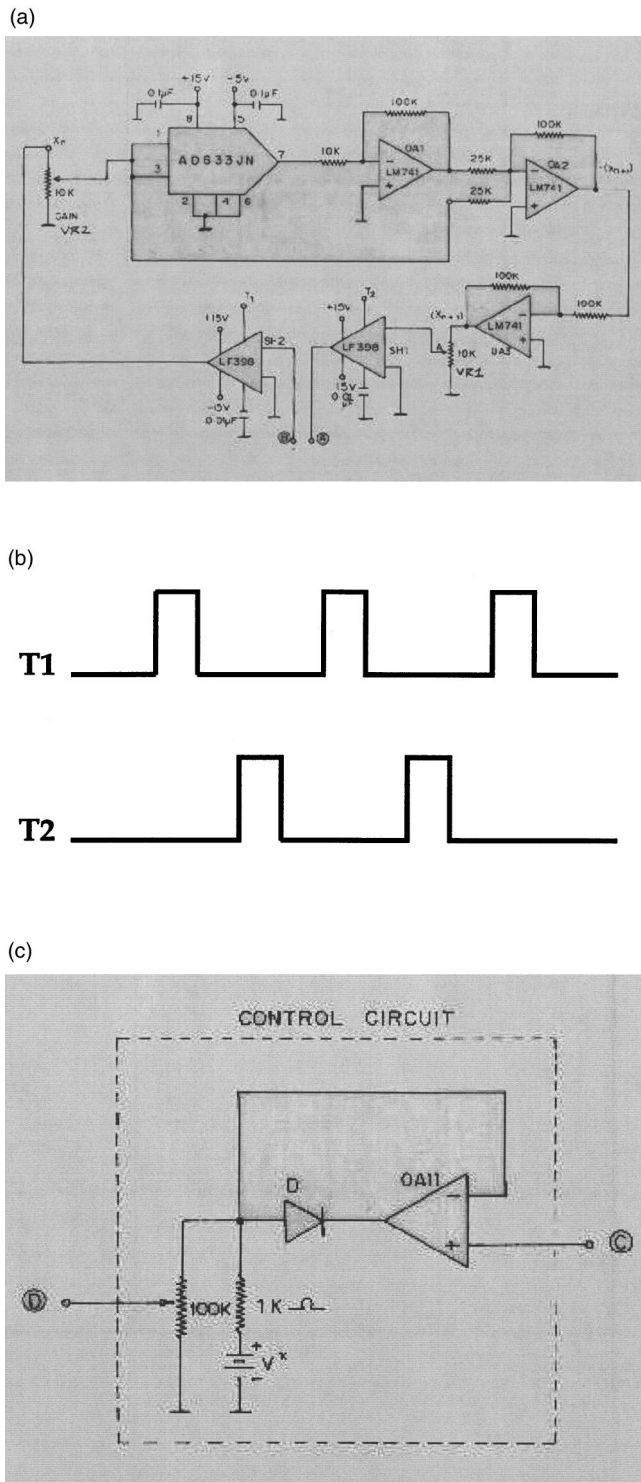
(a)

$X_n$
10K
GAIN
VR2
0.1µF
+15V
-5V
0.1µF
8
5
1
3
AD633JN
7
2
4
6
10K
100K
OA1
LM741
25K
25K
100K
OA2
LM741
$-(X_{n+1})$
100K
100K
$(X_{n+1})$
LM741
OA3
A
10K
VR1
$T_1$
+15V
LF398
SH2
-15V
0.01µF
B
A
$T_2$
+15V
LF398
SH1
15V
0.01µF

(b)

T1

T2

(c)

CONTROL CIRCUIT

D
OA11
C
D
100K
1 K Ω
$V^x$